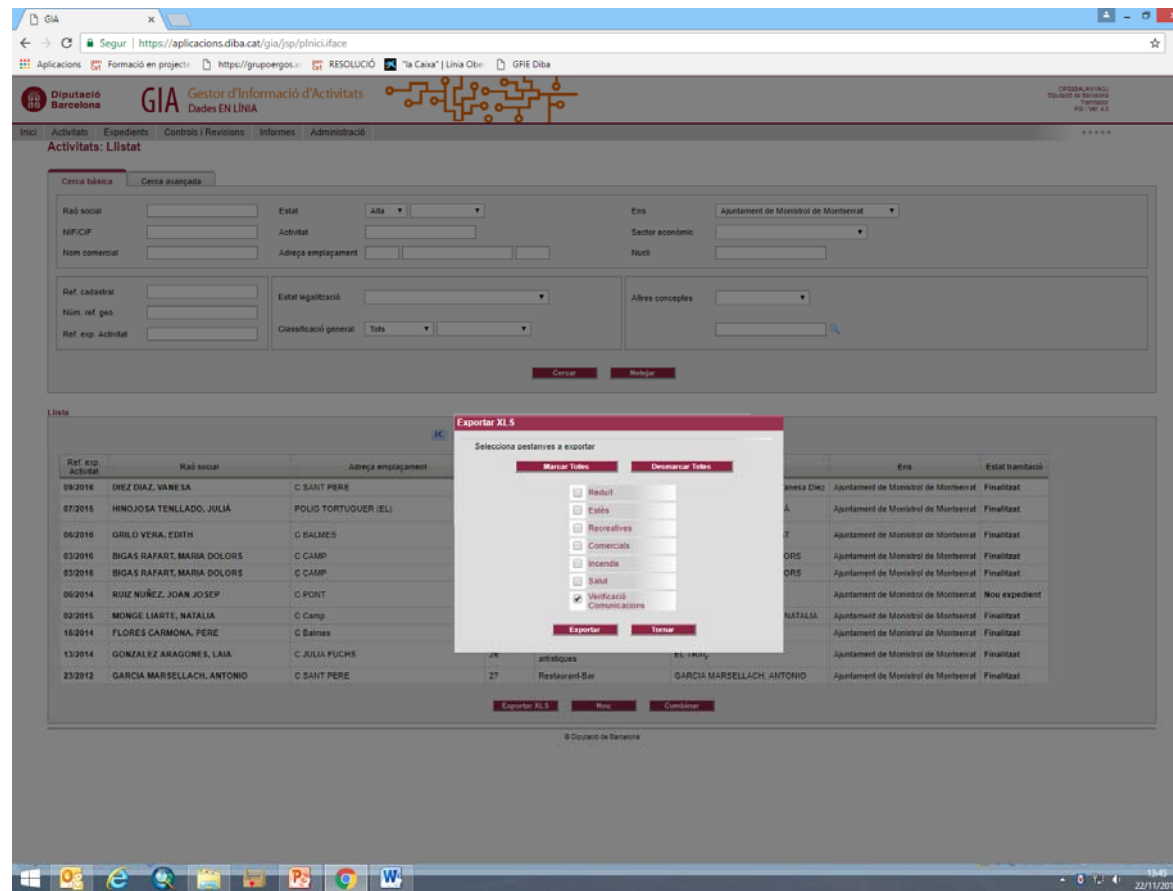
GIA ×

Segur | https://aplicacions.diba.cat/gia/jsp/plnici.iface

Aplicacions  Formació en projecte  https://grupoergos.  RESOLUCIÓ  "la Caixa" | Línia Obe  GFIE Diba

Diputació Barcelona

GIA Gestor d'Informació d'Activitats Dades EN LÍNIA

Inici Activitats Expedients Controls i Revisions Informes Administració

Activitats: Llistat

Cerca bàsica | Cerca avançada

Raó social
NIF/CIF
Nom comercial
Estat Alta
Activitat
Adreça emplaçament
Ens Ajuntament de Monistrol de Montserrat
Sector econòmic
Nucli

Ref. cadastral
Núm. ref. geo.
Ref. exp. Activitat
Estat legalització
Classificació general Tots
Altres conceptes

Cercar Netejar

Llista

Exportar XLS
Selecciona pestanyes a exportar
Marcar Totes Desmarcar Totes
Reduït
Estès
Recreatives
Comercials
Incendis
Salut
Verificació Comunicacions
Exportar Tornar

| Ref. exp. Activitat | Raó social | Adreça emplaçament | | | | Ens | Estat tramitació |
|---|---|---|---|---|---|---|---|
| 09/2016 | DIEZ DIAZ, VANESA | C SANT PERE | | | anesa Diez | Ajuntament de Monistrol de Montserrat | Finalitzat |
| 07/2015 | HINOJOSA TENLLADO, JULIÀ | POLIG TORTUGUER (EL) | | | Á | Ajuntament de Monistrol de Montserrat | Finalitzat |
| 06/2016 | GRILO VERA, EDITH | C BALMES | | | T | Ajuntament de Monistrol de Montserrat | Finalitzat |
| 03/2016 | BIGAS RAFART, MARIA DOLORS | C CAMP | | | ORS | Ajuntament de Monistrol de Montserrat | Finalitzat |
| 03/2016 | BIGAS RAFART, MARIA DOLORS | C CAMP | | | ORS | Ajuntament de Monistrol de Montserrat | Finalitzat |
| 06/2014 | RUIZ NUÑEZ, JOAN JOSEP | C PONT | | | | Ajuntament de Monistrol de Montserrat | Nou expedient |
| 02/2015 | MONGE LIARTE, NATALIA | C Camp | | | NATALIA | Ajuntament de Monistrol de Montserrat | Finalitzat |
| 16/2014 | FLORES CARMONA, PERE | C Balmes | | | | Ajuntament de Monistrol de Montserrat | Finalitzat |
| 13/2014 | GONZALEZ ARAGONES, LAIA | C JULIA FUCHS | 26 | artístiques | EL TRAÇ | Ajuntament de Monistrol de Montserrat | Finalitzat |
| 23/2012 | GARCIA MARSELLACH, ANTONIO | C SANT PERE | 27 | Restaurant-Bar | GARCIA MARSELLACH, ANTONIO | Ajuntament de Monistrol de Montserrat | Finalitzat |

Exportar XLS Nou Combinar

© Diputació de Barcelona

13:45
22/11/20